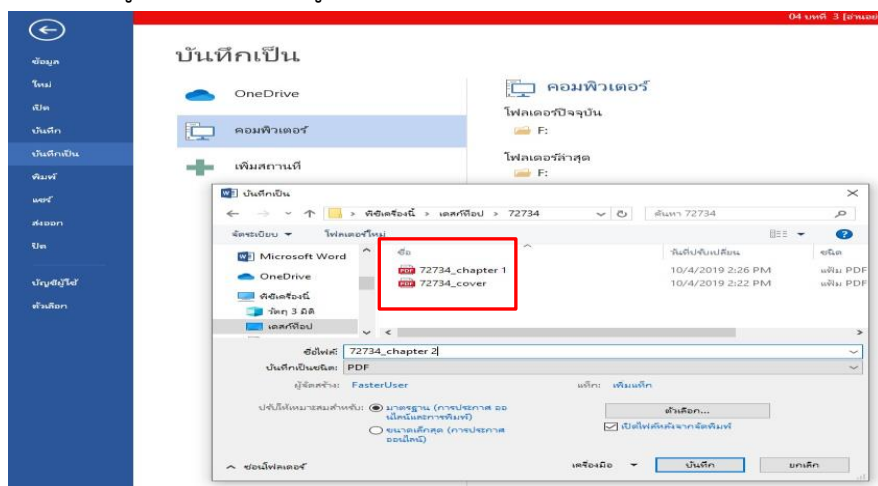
04 บทที่ 3 [อ่านอย่

ข้อมูล
ใหม่
เปิด
บันทึก
บันทึกเป็น
พิมพ์
แชร์
ส่งออก
ปิด
บัญชีผู้ใช้
ตัวเลือก

บันทึกเป็น

OneDrive
คอมพิวเตอร์
เพิ่มสถานที่

คอมพิวเตอร์
โฟลเดอร์ปัจจุบัน
F:
โฟลเดอร์ล่าสุด
F:

บันทึกเป็น
พีซีเครื่องนี้ > เดสก์ท็อป > 72734
ค้นหา 72734
จัดระเบียบ ▾ โฟลเดอร์ใหม่
Microsoft Word
OneDrive
พีซีเครื่องนี้
วัตถุ 3 มิติ
เดสก์ท็อป

| ชื่อ | วันที่ปรับเปลี่ยน | ชนิด |
|---|---|---|
| 72734_chapter 1 | 10/4/2019 2:26 PM | แฟ้ม PDF |
| 72734_cover | 10/4/2019 2:22 PM | แฟ้ม PDF |

ชื่อไฟล์: 72734_chapter 2
บันทึกเป็นชนิด: PDF
ผู้จัดสร้าง: FasterUser
แท็ก: เพิ่มแท็ก
ปรับให้เหมาะสมสำหรับ: มาตรฐาน (การประกาศ ออนไลน์และการพิมพ์)
ขนาดเล็กสุด (การประกาศ ออนไลน์)
ตัวเลือก...
เปิดไฟล์หลังจากจัดพิมพ์
ซ่อนโฟลเดอร์
เครื่องมือ
บันทึก
ยกเลิก